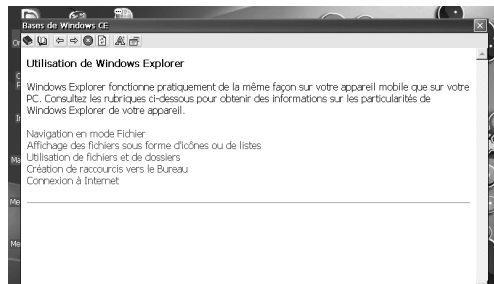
Bases de Windows CE

Utilisation de Windows Explorer

Windows Explorer fonctionne pratiquement de la même façon sur votre appareil mobile que sur votre PC. Consultez les rubriques ci-dessous pour obtenir des informations sur les particularités de Windows Explorer de votre appareil.

Navigation en mode Fichier
Affichage des fichiers sous forme d'icônes ou de listes
Utilisation de fichiers et de dossiers
Création de raccourcis vers le Bureau
Connexion à Internet